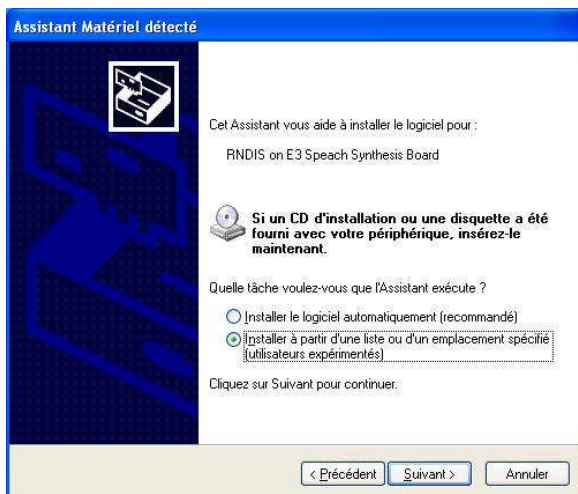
Assistant Matériel détecté

Cet Assistant vous aide à installer le logiciel pour :

RNDIS on E3 Speach Synthesis Board

Si un CD d'installation ou une disquette a été fourni avec votre périphérique, insérez-le maintenant.

Quelle tâche voulez-vous que l'Assistant exécute ?

Installer le logiciel automatiquement (recommandé)

Installer à partir d'une liste ou d'un emplacement spécifié (utilisateurs expérimentés)

Cliquez sur Suivant pour continuer.

< Précédent | Suivant > | Annuler